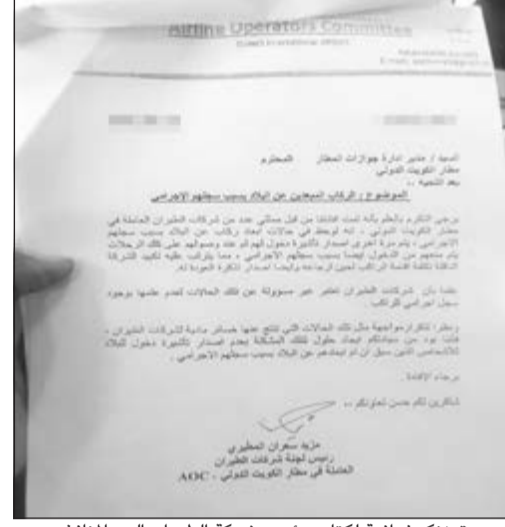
Airline Operators Committee

Kuwait International Airport

السيد / مدير ادارة جوازات المطار المحترم
مطار الكويت الدولي
بعد التحية ..

الموضوع : الركاب المبعدين عن البلاد بسبب سجلهم الاجرامي

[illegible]

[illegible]

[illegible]

برجاء الإفادة

شاكرين لكم حسن تعاونكم ..

مزيد سعران المطيري
رئيس لجنة شركات الطيران
العاملة في مطار الكويت الدولي - AOC

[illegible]